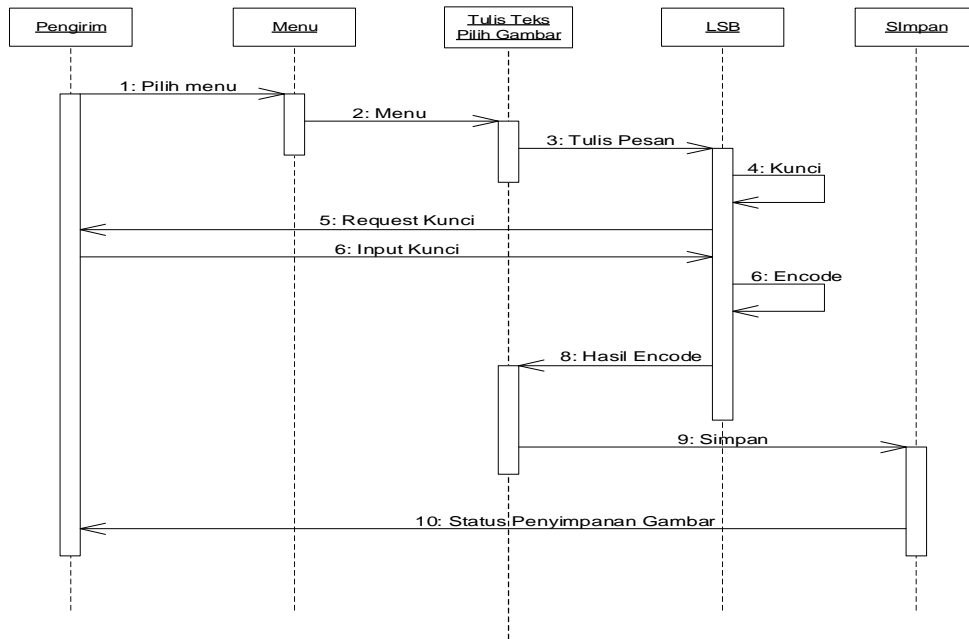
Pengirim

Menu

Tulis Teks Pilih Gambar

LSB

SImpan

1: Pilih menu

2: Menu

3: Tulis Pesan

4: Kunci

5: Request Kunci

6: Input Kunci

6: Encode

8: Hasil Encode

9: Simpan

10: Status Penyimpanan Gambar